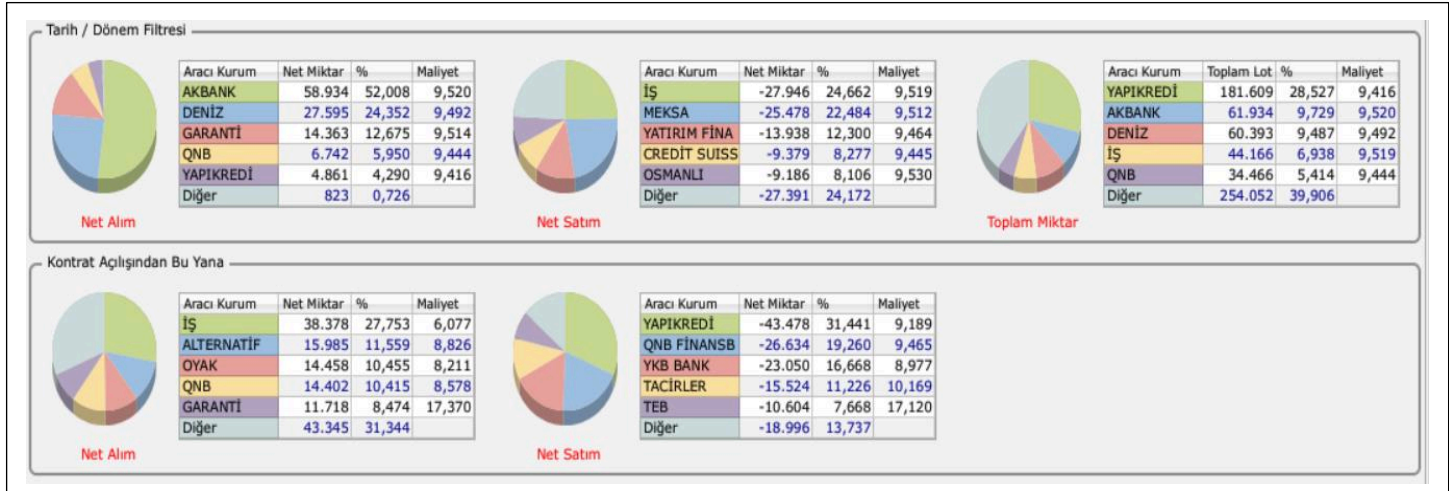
Tarih / Dönem Filtresi

| Aracı Kurum | Net Miktar | % | Maliyet |
|---|---|---|---|
| AKBANK | 58.934 | 52,008 | 9,520 |
| DENİZ | 27.595 | 24,352 | 9,492 |
| GARANTİ | 14.363 | 12,675 | 9,514 |
| QNB | 6.742 | 5,950 | 9,444 |
| YAPIKREDİ | 4.861 | 4,290 | 9,416 |
| Diğer | 823 | 0,726 | |

Net Alım

| Aracı Kurum | Net Miktar | % | Maliyet |
|---|---|---|---|
| İŞ | -27.946 | 24,662 | 9,519 |
| MEKSA | -25.478 | 22,484 | 9,512 |
| YATIRIM FİNA | -13.938 | 12,300 | 9,464 |
| CREDİT SUISS | -9.379 | 8,277 | 9,445 |
| OSMANLI | -9.186 | 8,106 | 9,530 |
| Diğer | -27.391 | 24,172 | |

Net Satım

| Aracı Kurum | Toplam Lot | % | Maliyet |
|---|---|---|---|
| YAPIKREDİ | 181.609 | 28,527 | 9,416 |
| AKBANK | 61.934 | 9,729 | 9,520 |
| DENİZ | 60.393 | 9,487 | 9,492 |
| İŞ | 44.166 | 6,938 | 9,519 |
| QNB | 34.466 | 5,414 | 9,444 |
| Diğer | 254.052 | 39,906 | |

Toplam Miktar

Kontrat Açılışından Bu Yana

| Aracı Kurum | Net Miktar | % | Maliyet |
|---|---|---|---|
| İŞ | 38.378 | 27,753 | 6,077 |
| ALTERNATİF | 15.985 | 11,559 | 8,826 |
| OYAK | 14.458 | 10,455 | 8,211 |
| QNB | 14.402 | 10,415 | 8,578 |
| GARANTİ | 11.718 | 8,474 | 17,370 |
| Diğer | 43.345 | 31,344 | |

Net Alım

| Aracı Kurum | Net Miktar | % | Maliyet |
|---|---|---|---|
| YAPIKREDİ | -43.478 | 31,441 | 9,189 |
| QNB FİNANSB | -26.634 | 19,260 | 9,465 |
| YKB BANK | -23.050 | 16,668 | 8,977 |
| TACİRLER | -15.524 | 11,226 | 10,169 |
| TEB | -10.604 | 7,668 | 17,120 |
| Diğer | -18.996 | 13,737 | |

Net Satım